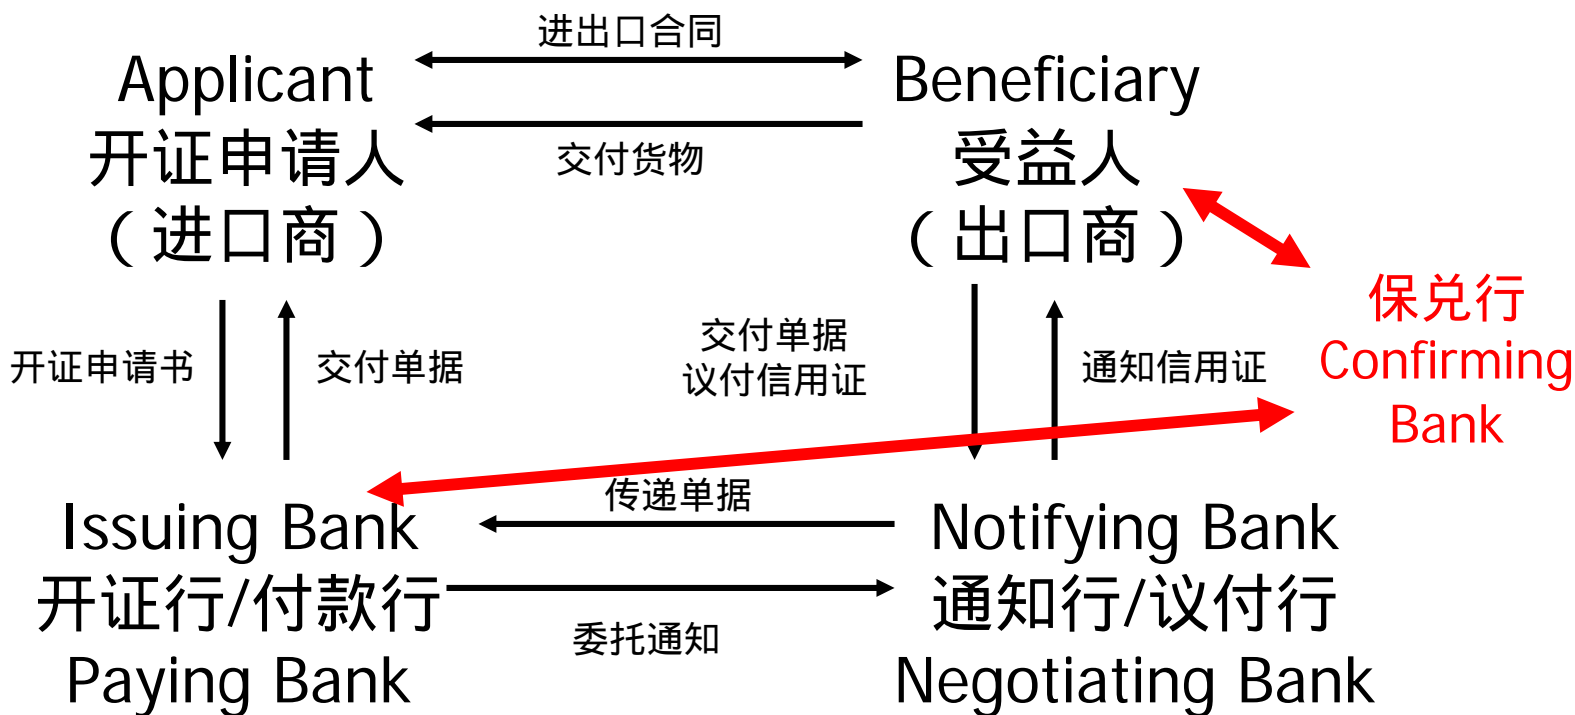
进出口合同

Applicant
开证申请人
（进口商）

交付货物

Beneficiary
受益人
（出口商）

保兑行
Confirming
Bank

开证申请书

交付单据

交付单据
议付信用证

通知信用证

传递单据

Issuing Bank
开证行/付款行
Paying Bank

委托通知

Notifying Bank
通知行/议付行
Negotiating Bank